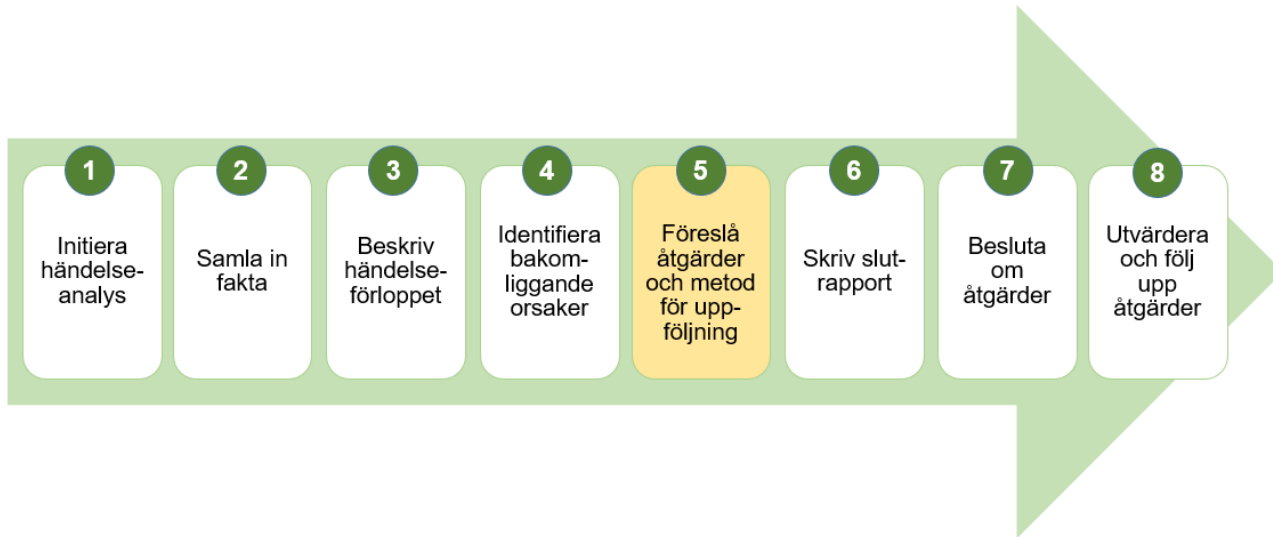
1
Initiera händelseanalys

2
Samla in fakta

3
Beskriv händelseförloppet

4
Identifiera bakomliggande orsaker

5
Föreslå åtgärder och metod för uppföljning

6
Skriv slutrapport

7
Besluta om åtgärder

8
Utvärdera och följ upp åtgärder